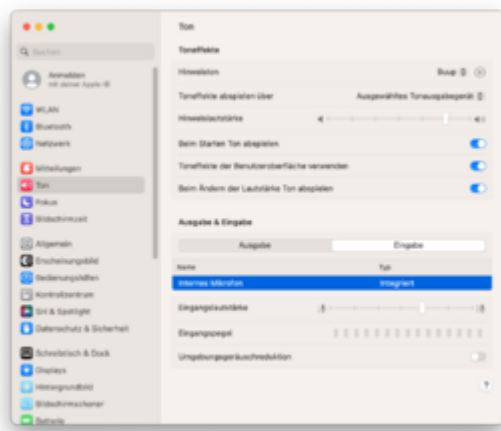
Ton

Q Suchen

Anmelden
mit deiner Apple-ID

WLAN
Bluetooth
Netzwerk

Mitteilungen
Ton
Fokus
Bildschirmzeit

Allgemein
Erscheinungsbild
Bedienungshilfen
Kontrollzentrum
Siri & Spotlight
Datenschutz & Sicherheit

Schreibtisch & Dock
Displays
Hintergrundbild
Bildschirmschoner
Batterie

Toneffekte

Hinweiston
Boop

Toneffekte abspielen über
Ausgewähltes Tonausgabegerät

Hinweislautstärke

Beim Starten Ton abspielen

Toneffekte der Benutzeroberfläche verwenden

Beim Ändern der Lautstärke Ton abspielen

Ausgabe & Eingabe

| Ausgabe | Eingabe |
|---|---|

| Name | Typ |
|---|---|
| Internes Mikrofon | Integriert |

Eingangslautstärke

Eingangspegel

Umgebungsgeräuschreduktion

?